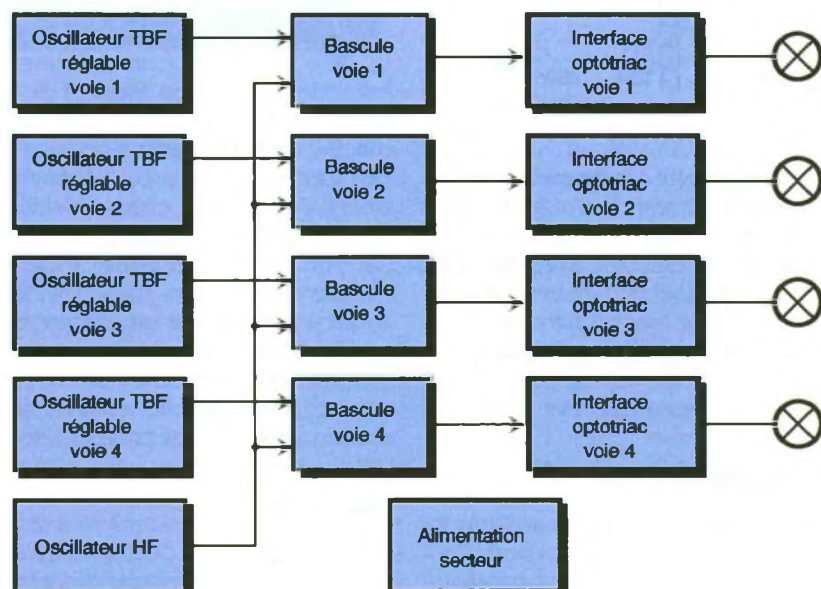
Oscillateur TBF réglable voie 1

Bascule voie 1

Interface optotriac voie 1

Oscillateur TBF réglable voie 2

Bascule voie 2

Interface optotriac voie 2

Oscillateur TBF réglable voie 3

Bascule voie 3

Interface optotriac voie 3

Oscillateur TBF réglable voie 4

Bascule voie 4

Interface optotriac voie 4

Oscillateur HF

Alimentation secteur